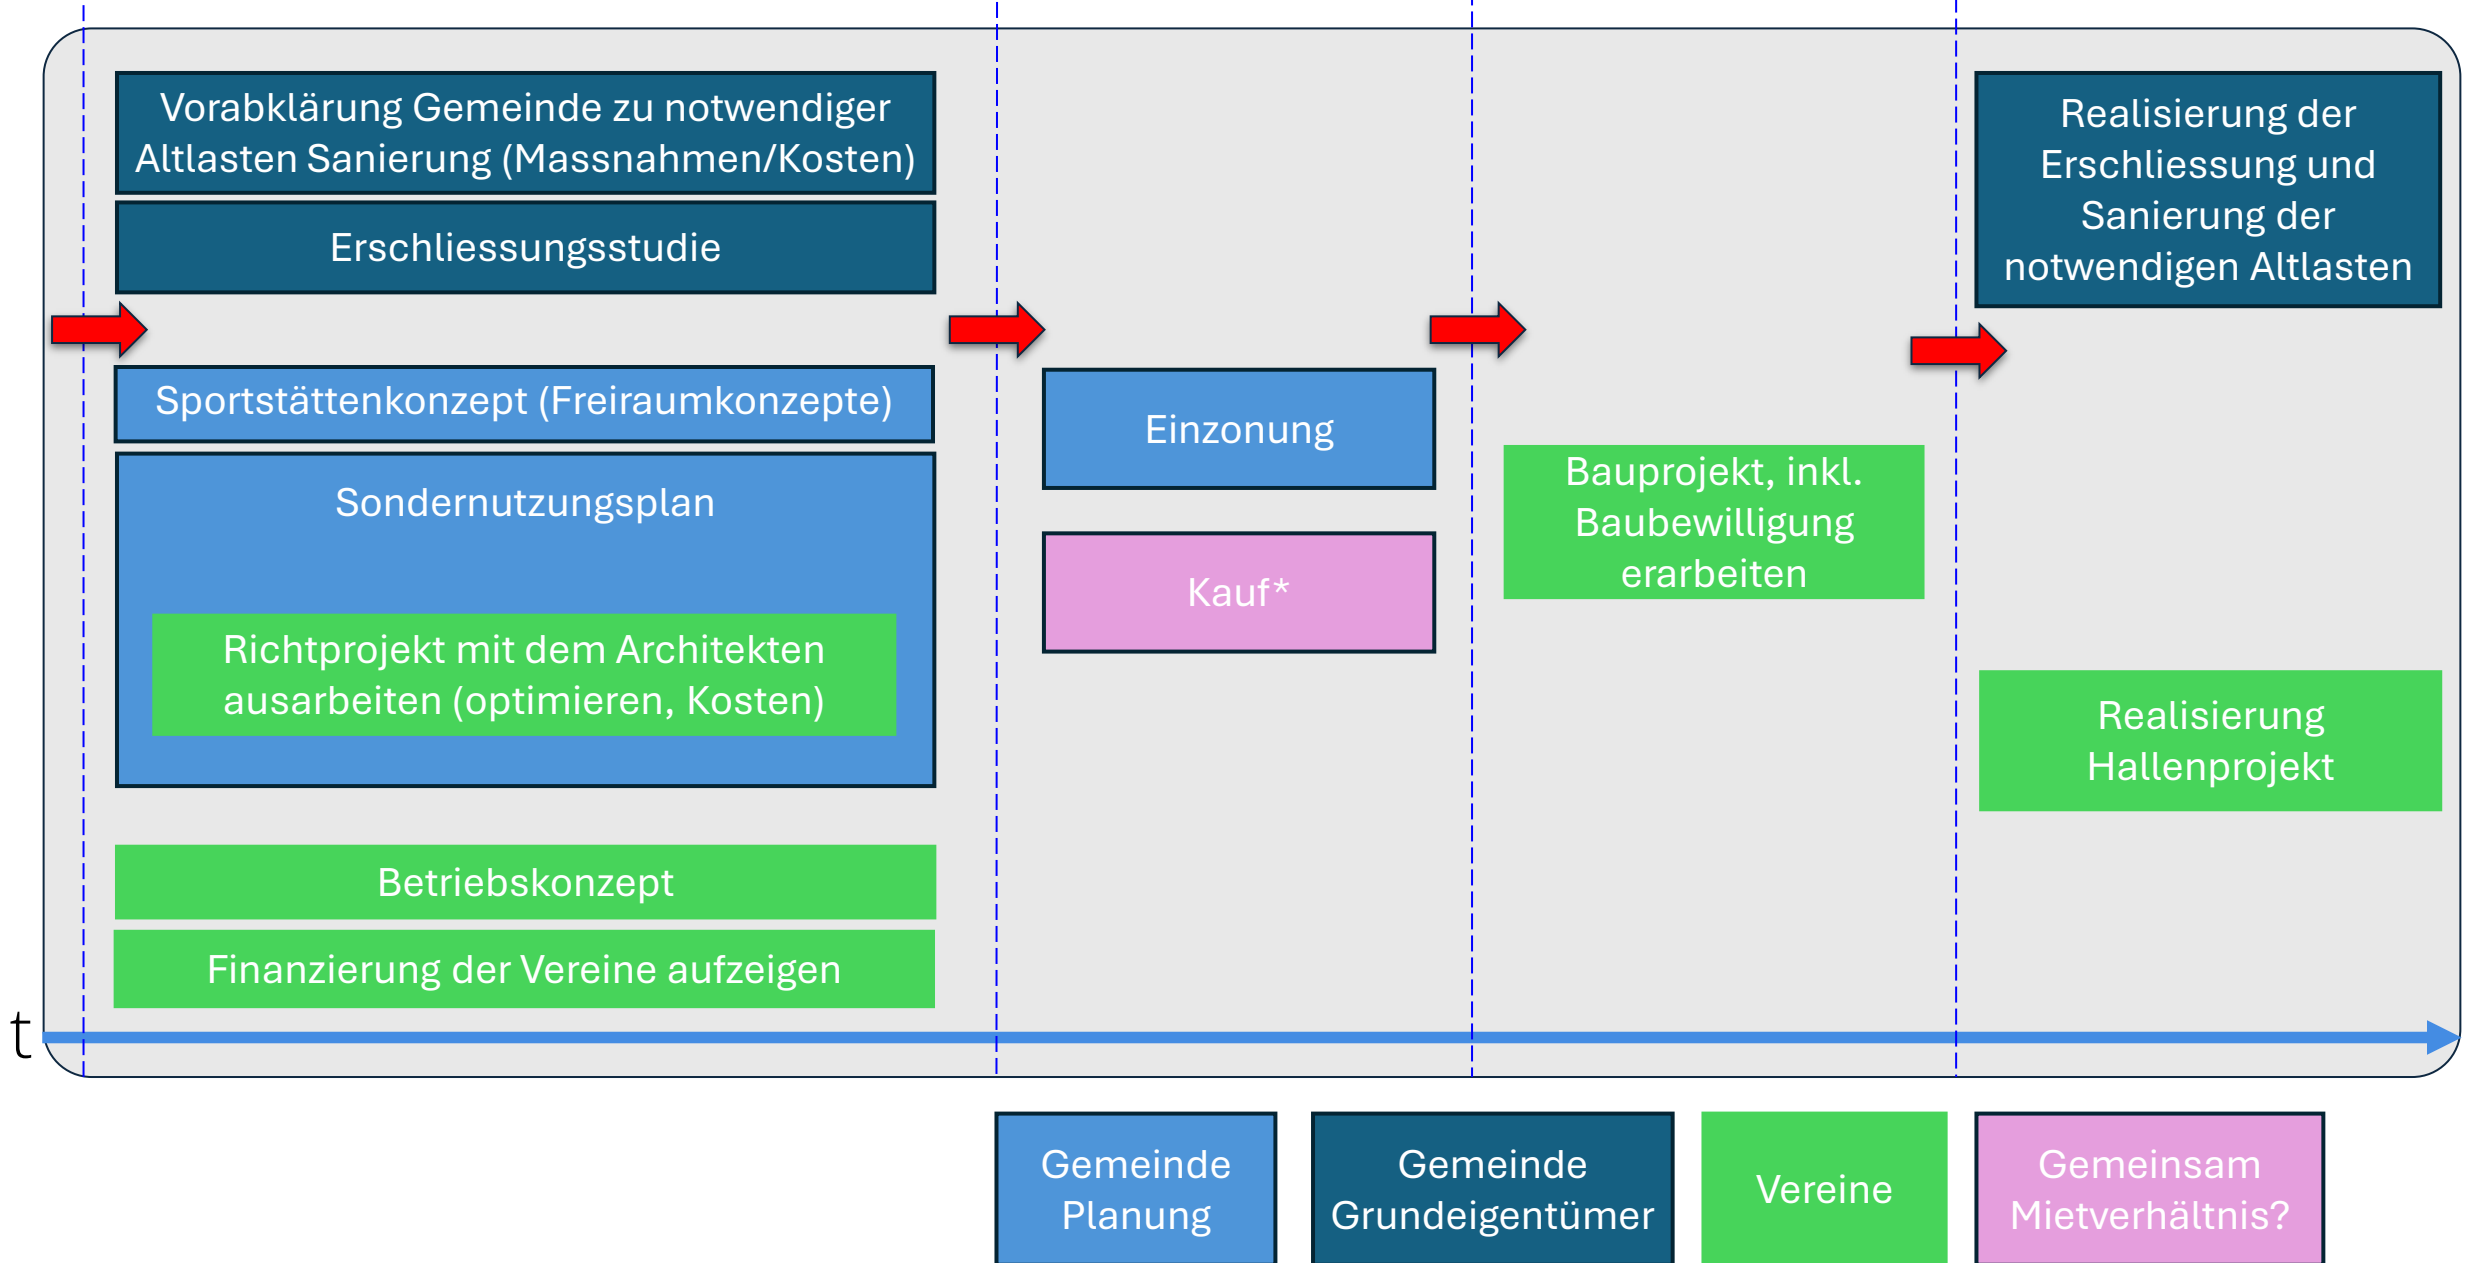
Vorabklärung Gemeinde zu notwendiger Altlasten Sanierung (Massnahmen/Kosten)

Erschliessungsstudie

Sportstättenkonzept (Freiraumkonzepte)

Sondernutzungsplan

Richtprojekt mit dem Architekten ausarbeiten (optimieren, Kosten)

Betriebskonzept

Finanzierung der Vereine aufzeigen

Einzonung

Kauf*

Bauprojekt, inkl. Baubewilligung erarbeiten

Realisierung der Erschliessung und Sanierung der notwendigen Altlasten

Realisierung Hallenprojekt

t

Gemeinde Planung

Gemeinde Grundeigentümer

Vereine

Gemeinsam Mietverhältnis?